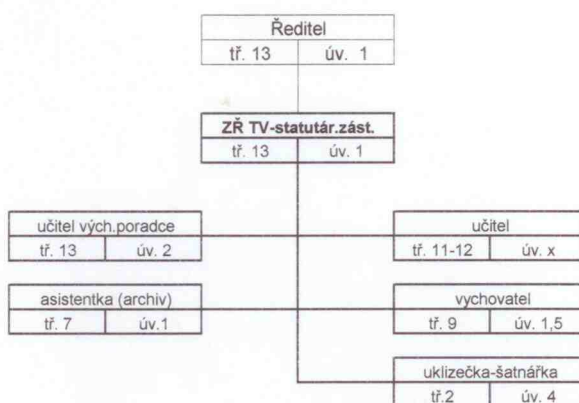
Ředitel
tř. 13 | úv. 1

ZŘ TV-statutár.zást.
tř. 13 | úv. 1

učitel vých.poradce
tř. 13 | úv. 2

asistentka (archiv)
tř. 7 | úv.1

učitel
tř. 11-12 | úv. x

vychovatel
tř. 9 | úv. 1,5

uklizečka-šatnářka
tř.2 | úv. 4